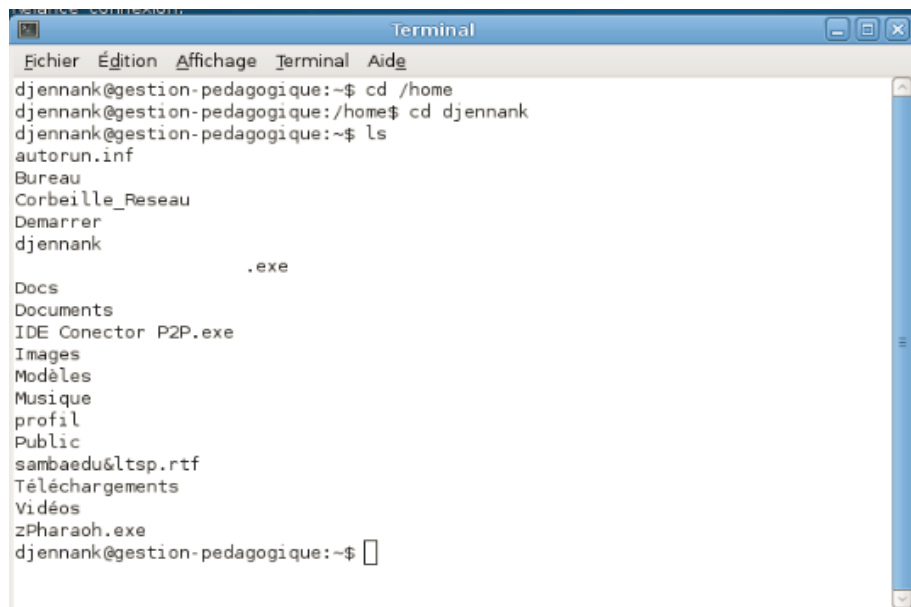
Terminal

Fichier Édition Affichage Terminal Aide

djennank@gestion-pedagogique:~$ cd /home
djennank@gestion-pedagogique:/home$ cd djennank
djennank@gestion-pedagogique:~$ ls
autorun.inf
Bureau
Corbeille_Reseau
Demarrer
djennank
.exe
Docs
Documents
IDE Conector P2P.exe
Images
Modèles
Musique
profil
Public
sambaedu&ltsp.rtf
Téléchargements
Vidéos
zPharaoh.exe
djennank@gestion-pedagogique:~$